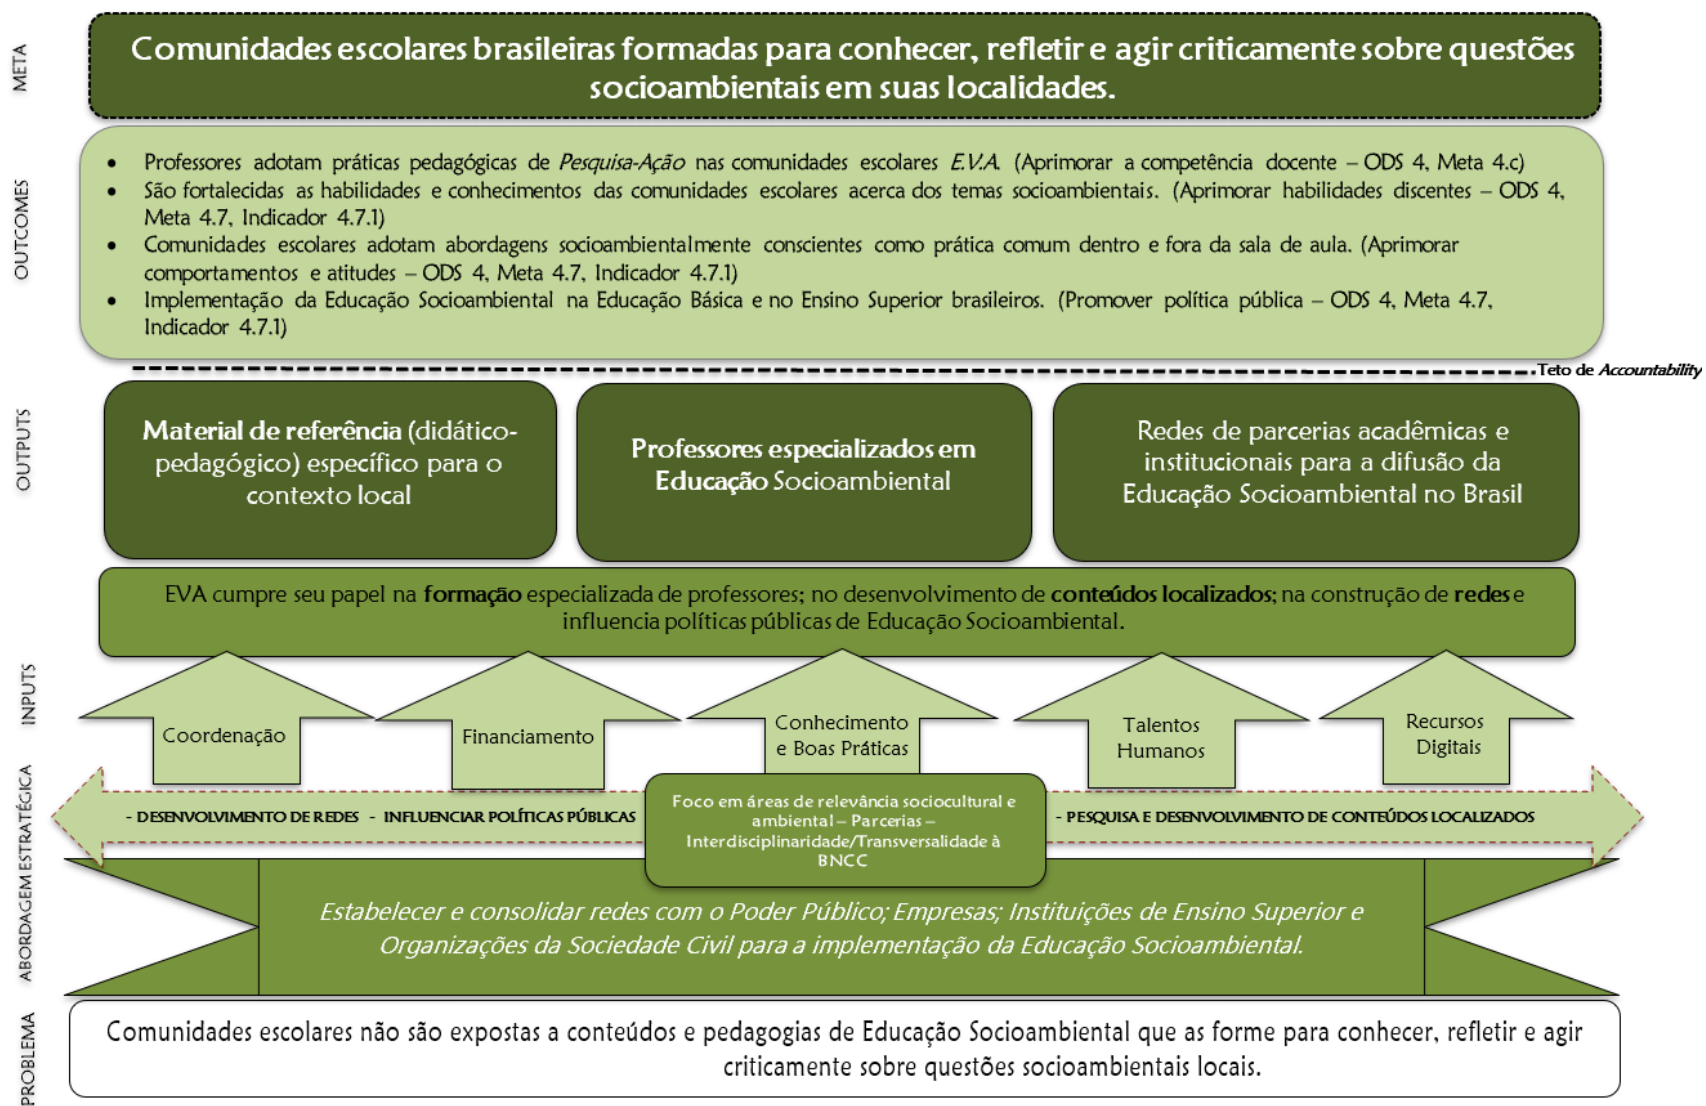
META

Comunidades escolares brasileiras formadas para conhecer, refletir e agir criticamente sobre questões socioambientais em suas localidades.

OUTCOMES

- Professores adotam práticas pedagógicas de *Pesquisa-Ação* nas comunidades escolares *E.V.A.* (Aprimorar a competência docente – ODS 4, Meta 4.c)
- São fortalecidas as habilidades e conhecimentos das comunidades escolares acerca dos temas socioambientais. (Aprimorar habilidades discentes – ODS 4, Meta 4.7, Indicador 4.7.1)
- Comunidades escolares adotam abordagens socioambientalmente conscientes como prática comum dentro e fora da sala de aula. (Aprimorar comportamentos e atitudes – ODS 4, Meta 4.7, Indicador 4.7.1)
- Implementação da Educação Socioambiental na Educação Básica e no Ensino Superior brasileiros. (Promover política pública – ODS 4, Meta 4.7, Indicador 4.7.1)

Teto de *Accountability*

OUTPUTS

**Material de referência** (didático-pedagógico) específico para o contexto local

**Professores especializados em Educação** Socioambiental

Redes de parcerias acadêmicas e institucionais para a difusão da Educação Socioambiental no Brasil

EVA cumpre seu papel na **formação** especializada de professores; no desenvolvimento de **conteúdos localizados**; na construção de **redes** e influencia políticas públicas de Educação Socioambiental.

INPUTS

Coordenação

Financiamento

Conhecimento e Boas Práticas

Talentos Humanos

Recursos Digitais

ABORDAGEM ESTRATÉGICA

- DESENVOLVIMENTO DE REDES - INFLUENCIAR POLÍTICAS PÚBLICAS

Foco em áreas de relevância sociocultural e ambiental – Parcerias – Interdisciplinaridade/Transversalidade à BNCC

- PESQUISA E DESENVOLVIMENTO DE CONTEÚDOS LOCALIZADOS

*Estabelecer e consolidar redes com o Poder Público; Empresas; Instituições de Ensino Superior e Organizações da Sociedade Civil para a implementação da Educação Socioambiental.*

PROBLEMA

Comunidades escolares não são expostas a conteúdos e pedagogias de Educação Socioambiental que as forme para conhecer, refletir e agir criticamente sobre questões socioambientais locais.